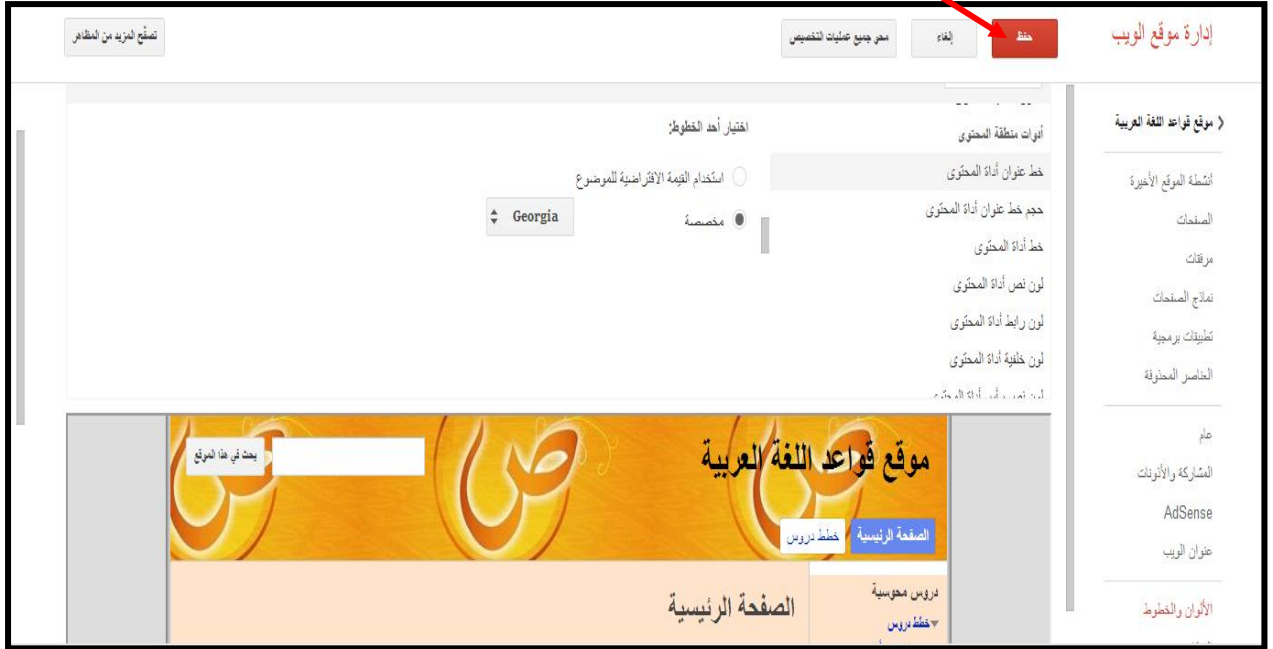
إدارة موقع الويب

حفظ

إلغاء

محو جميع عمليات التخصيص

تصفح المزيد من المظاهر

〈 موقع قواعد اللغة العربية

أنشطة الموقع الأخيرة

الصفحات

مرفقات

نماذج الصفحات

تطبيقات برمجية

العناصر المحذوفة

عام

المشاركة والأذونات

AdSense

عنوان الويب

الألوان والخطوط

أدوات منطقة المحتوى

خط عنوان أداة المحتوى

حجم خط عنوان أداة المحتوى

خط أداة المحتوى

لون نص أداة المحتوى

لون رابط أداة المحتوى

لون خلفية أداة المحتوى

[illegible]

اختيار أحد الخطوط:

استخدام القيمة الافتراضية للموضوع

مخصصة

Georgia

موقع قواعد اللغة العربية

بحث في هذا الموقع

الصفحة الرئيسية

خطط دروس

دروس محوسبة

خطط دروس

الصفحة الرئيسية